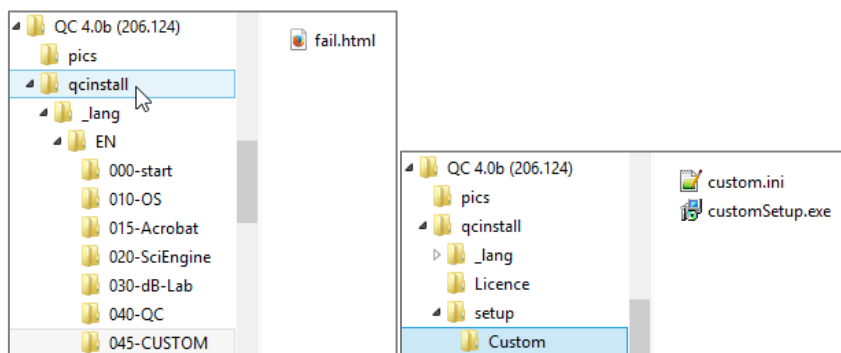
QC 4.0b (206.124)
pics
qcinstall
_lang
EN
000-start
010-OS
015-Acrobat
020-SciEngine
030-dB-Lab
040-QC
045-CUSTOM

fail.html

QC 4.0b (206.124)
pics
qcinstall
_lang
Licence
setup
Custom

custom.ini
customSetup.exe